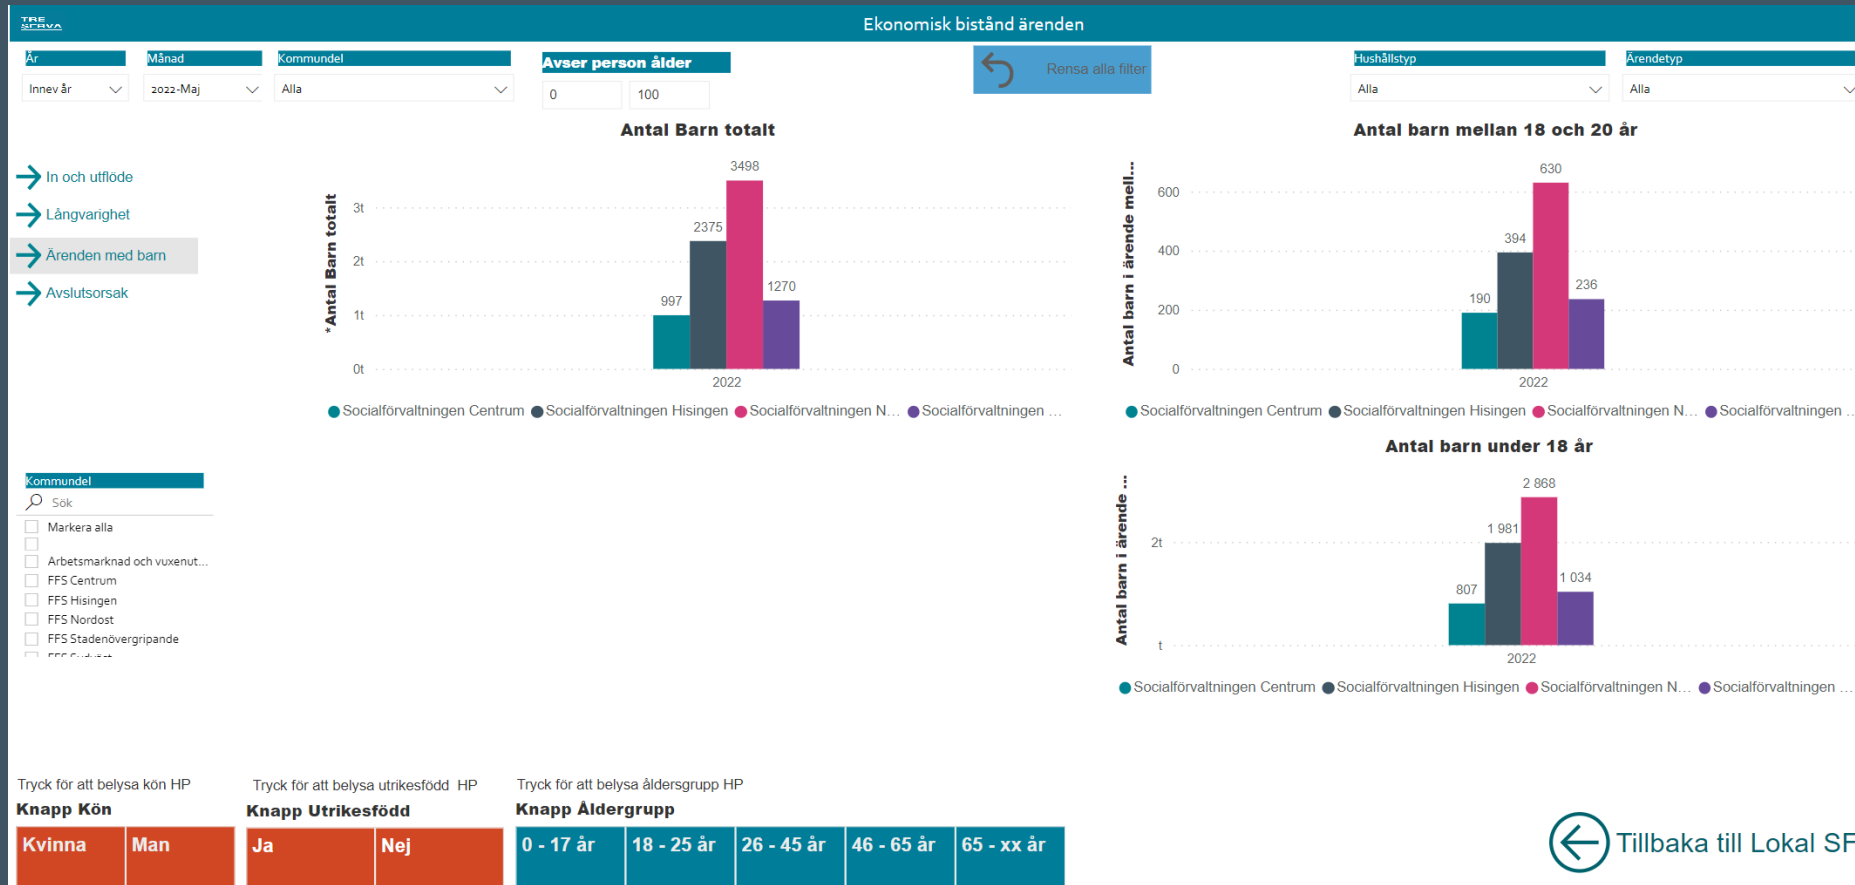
TRE SERVA

Ekonomisk bistånd ärenden

År
Innev år

Månad
2022-Maj

Kommundel
Alla

Avser person ålder
0
100

Rensa alla filter

Hushållstyp
Alla

Ärendetyp
Alla

In och utflöde
Långvarighet
Ärenden med barn
Avslutsorsak

Antal Barn totalt

*Antal Barn totalt

3t
2t
1t
0t

997
2375
3498
1270

2022

Socialförvaltningen Centrum Socialförvaltningen Hisingen Socialförvaltningen N... Socialförvaltningen ...

Antal barn mellan 18 och 20 år

Antal barn i ärende mell...

600
400
200
0

190
394
630
236

2022

Socialförvaltningen Centrum Socialförvaltningen Hisingen Socialförvaltningen N... Socialförvaltningen ...

Kommundel
Sök
Markera alla
Arbetsmarknad och vuxenut...
FFS Centrum
FFS Hisingen
FFS Nordost
FFS Stadenövergripande
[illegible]

Antal barn under 18 år

Antal barn i ärende ...

2t
t

807
1 981
2 868
1 034

2022

Socialförvaltningen Centrum Socialförvaltningen Hisingen Socialförvaltningen N... Socialförvaltningen ...

Tryck för att belysa kön HP
Knapp Kön
Kvinna
Man

Tryck för att belysa utrikesfödd HP
Knapp Utrikesfödd
Ja
Nej

Tryck för att belysa åldersgrupp HP
Knapp Åldergrupp
0 - 17 år
18 - 25 år
26 - 45 år
46 - 65 år
65 - xx år

Tillbaka till Lokal SF